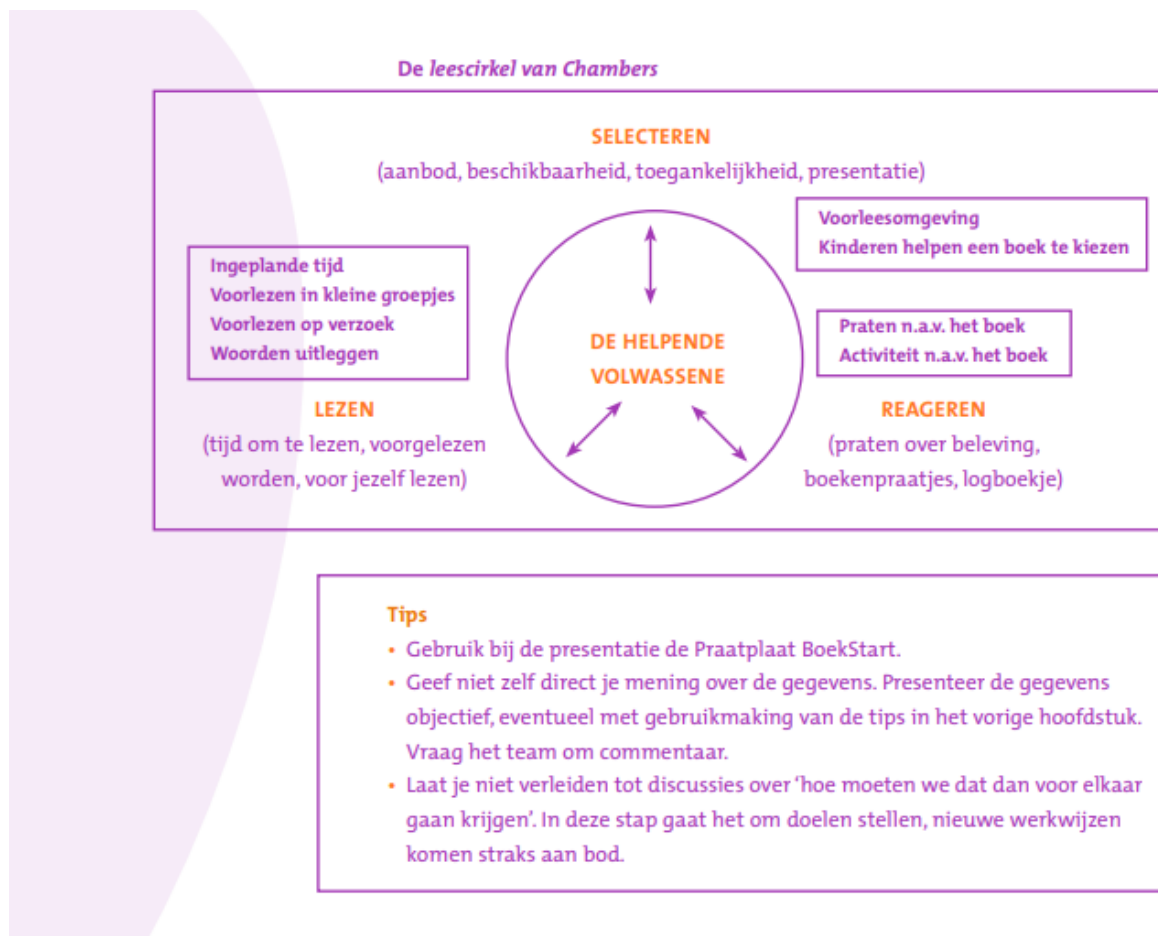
De leescirkel van Chambers

SELECTEREN
(aanbod, beschikbaarheid, toegankelijkheid, presentatie)

Voorleesomgeving
Kinderen helpen een boek te kiezen

Ingeplande tijd
Voorlezen in kleine groepjes
Voorlezen op verzoek
Woorden uitleggen

DE HELPENDE VOLWASSENE

Praten n.a.v. het boek
Activiteit n.a.v. het boek

LEZEN
(tijd om te lezen, voorgelezen worden, voor jezelf lezen)

REAGEREN
(praten over beleving, boekenpraatjes, logboekje)

Tips
• Gebruik bij de presentatie de Praatplaat BoekStart.
• Geef niet zelf direct je mening over de gegevens. Presenteer de gegevens objectief, eventueel met gebruikmaking van de tips in het vorige hoofdstuk. Vraag het team om commentaar.
• Laat je niet verleiden tot discussies over 'hoe moeten we dat dan voor elkaar gaan krijgen'. In deze stap gaat het om doelen stellen, nieuwe werkwijzen komen straks aan bod.